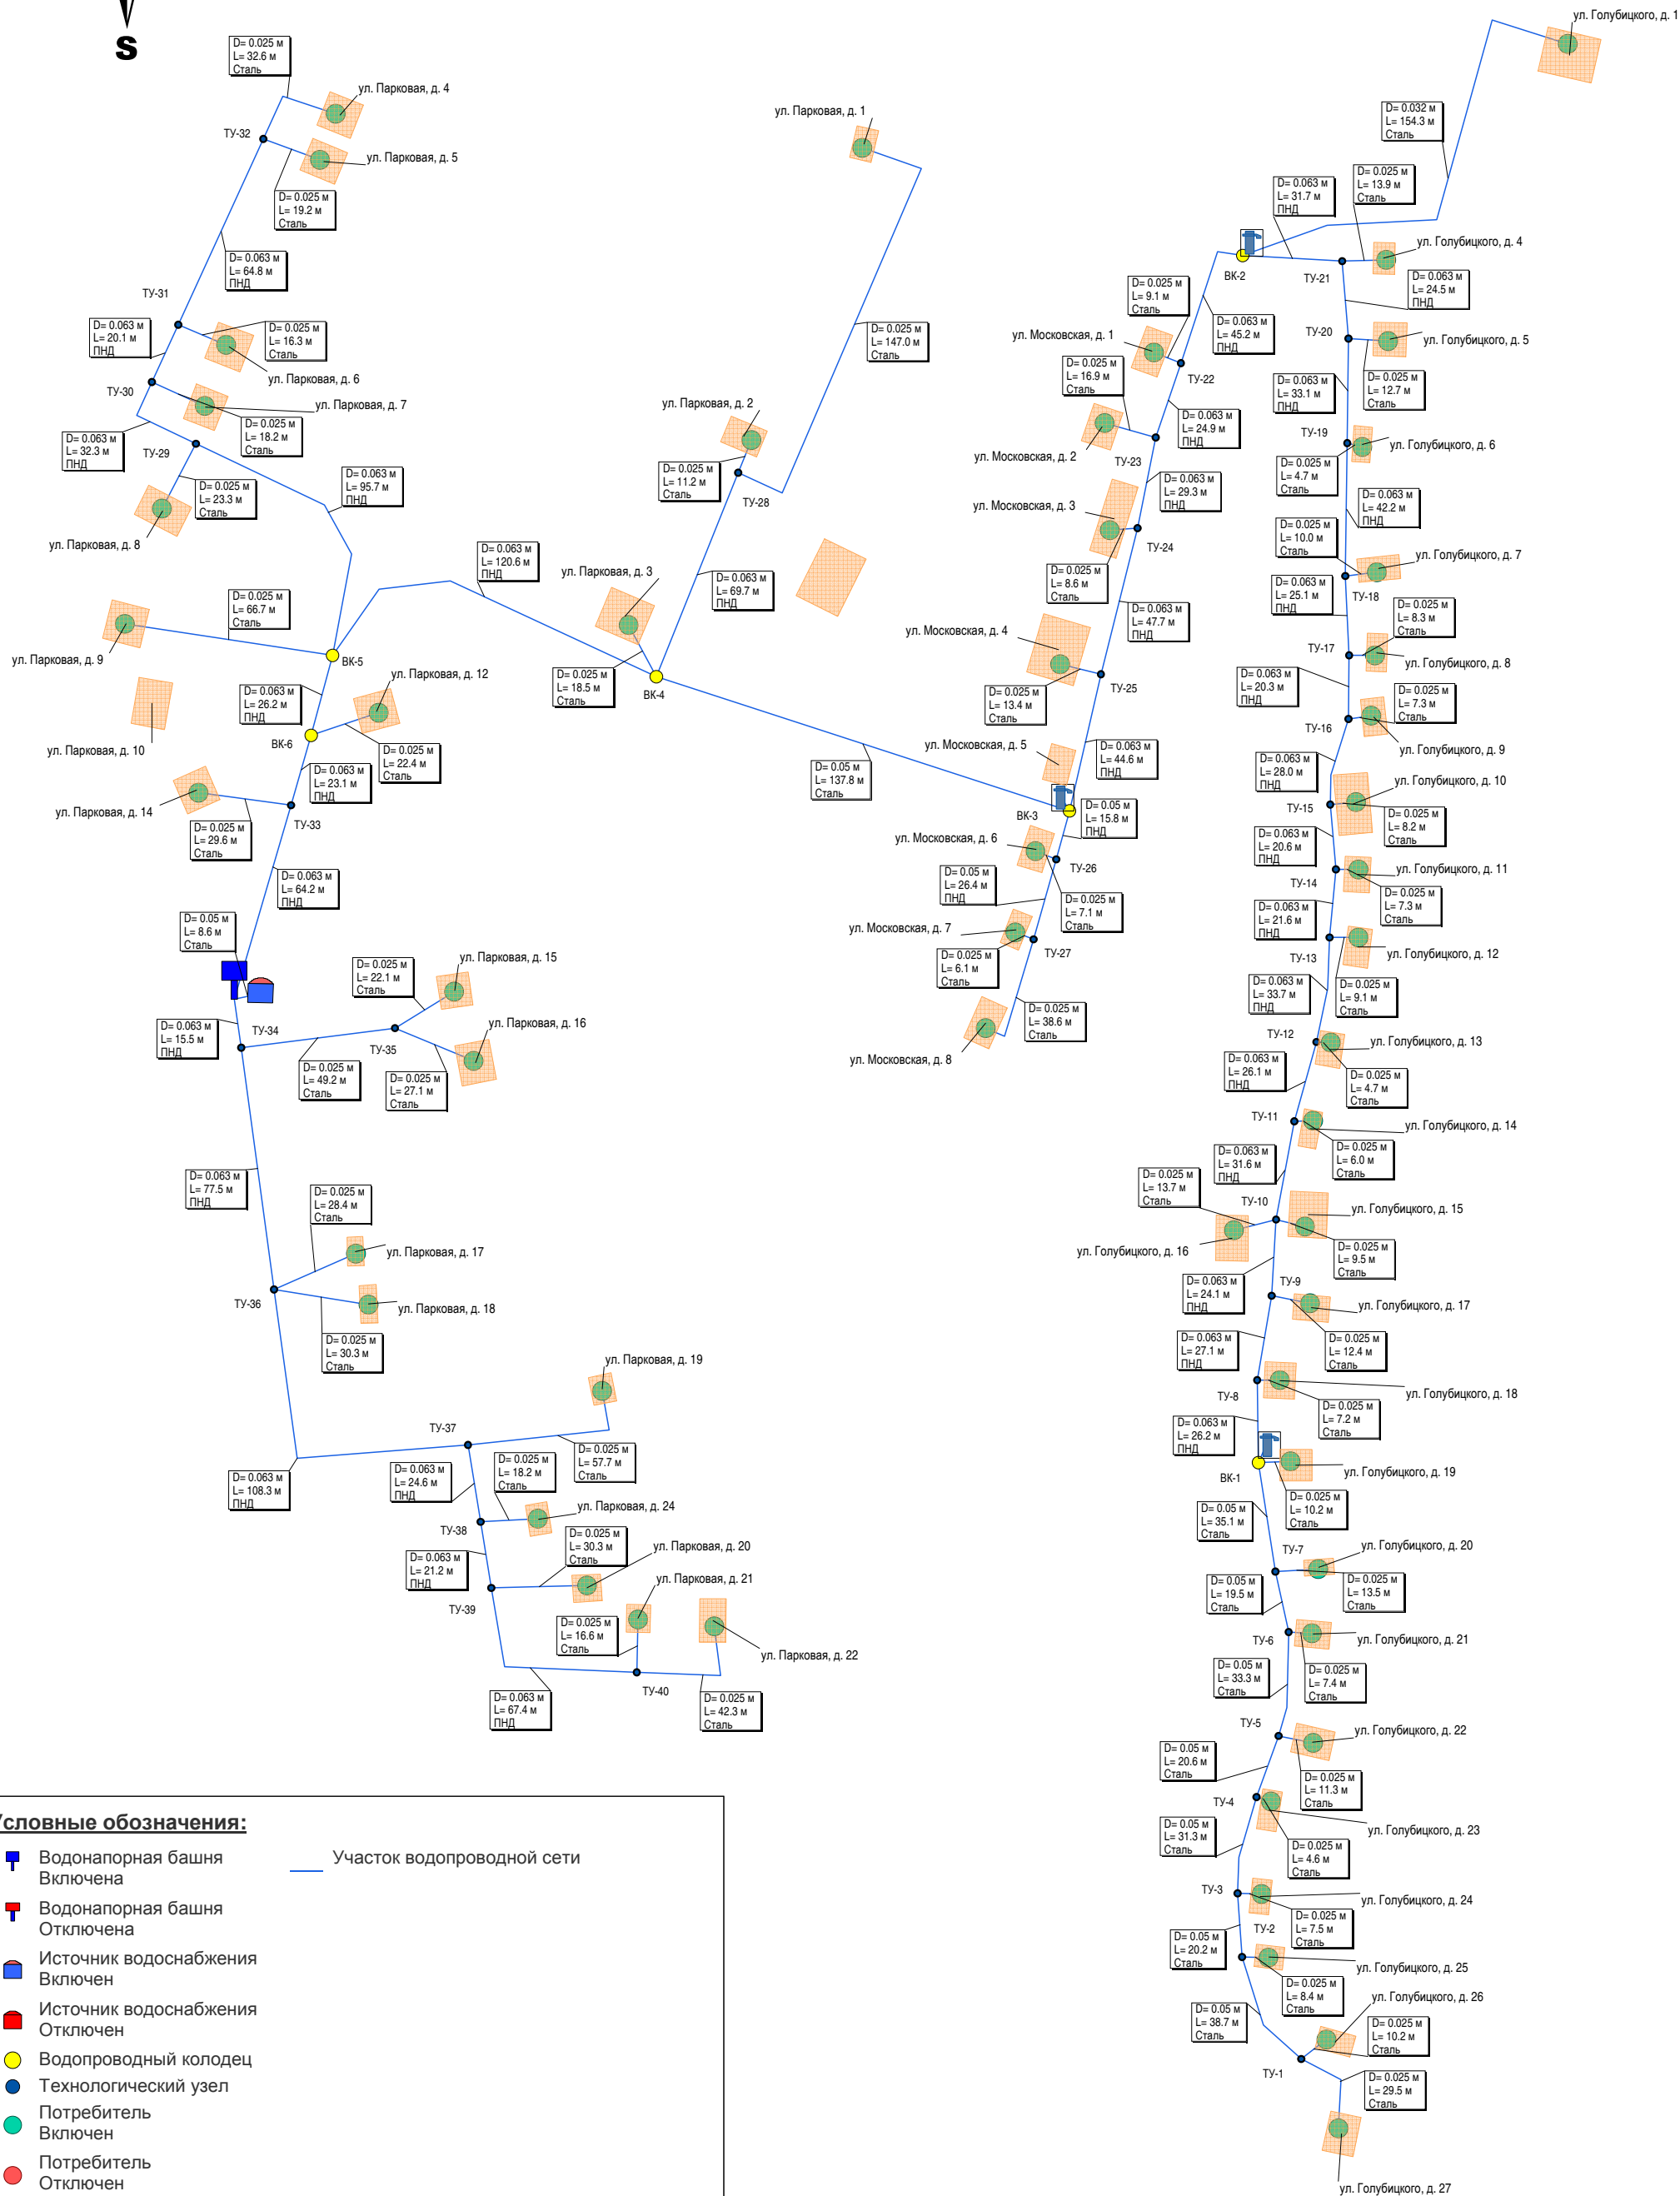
S

D= 0.025 м
L= 32.6 м
Сталь

ул. Парковая, д. 4

ТУ-32

ул. Парковая, д. 5

D= 0.025 м
L= 19.2 м
Сталь

D= 0.063 м
L= 64.8 м
ПНД

ТУ-31

D= 0.063 м
L= 20.1 м
ПНД

D= 0.025 м
L= 16.3 м
Сталь

ул. Парковая, д. 6

ТУ-30

ул. Парковая, д. 7

D= 0.025 м
L= 18.2 м
Сталь

D= 0.063 м
L= 32.3 м
ПНД

ТУ-29

D= 0.025 м
L= 23.3 м
Сталь

D= 0.063 м
L= 95.7 м
ПНД

ул. Парковая, д. 8

ул. Парковая, д. 1

D= 0.025 м
L= 147.0 м
Сталь

ул. Парковая, д. 2

D= 0.025 м
L= 11.2 м
Сталь

ТУ-28

D= 0.063 м
L= 120.6 м
ПНД

ул. Парковая, д. 3

D= 0.063 м
L= 69.7 м
ПНД

D= 0.025 м
L= 66.7 м
Сталь

ул. Парковая, д. 9

ВК-5

D= 0.025 м
L= 18.5 м
Сталь

ВК-4

ул. Парковая, д. 10

D= 0.063 м
L= 26.2 м
ПНД

ул. Парковая, д. 12

ВК-6

D= 0.025 м
L= 22.4 м
Сталь

D= 0.063 м
L= 23.1 м
ПНД

ул. Парковая, д. 14

ТУ-33

D= 0.025 м
L= 29.6 м
Сталь

D= 0.05 м
L= 137.8 м
Сталь

D= 0.063 м
L= 64.2 м
ПНД

D= 0.05 м
L= 8.6 м
Сталь

D= 0.025 м
L= 22.1 м
Сталь

ул. Парковая, д. 15

ул. Парковая, д. 16

D= 0.063 м
L= 15.5 м
ПНД

ТУ-34

ТУ-35

D= 0.025 м
L= 49.2 м
Сталь

D= 0.025 м
L= 27.1 м
Сталь

D= 0.063 м
L= 77.5 м
ПНД

D= 0.025 м
L= 28.4 м
Сталь

ул. Парковая, д. 17

ТУ-36

ул. Парковая, д. 18

D= 0.025 м
L= 30.3 м
Сталь

ул. Парковая, д. 19

ТУ-37

D= 0.025 м
L= 57.7 м
Сталь

D= 0.063 м
L= 108.3 м
ПНД

D= 0.063 м
L= 24.6 м
ПНД

D= 0.025 м
L= 18.2 м
Сталь

ул. Парковая, д. 24

ТУ-38

D= 0.025 м
L= 30.3 м
Сталь

ул. Парковая, д. 20

D= 0.063 м
L= 21.2 м
ПНД

ул. Парковая, д. 21

ТУ-39

D= 0.025 м
L= 16.6 м
Сталь

ул. Парковая, д. 22

ТУ-40

D= 0.063 м
L= 67.4 м
ПНД

D= 0.025 м
L= 42.3 м
Сталь

ул. Голубицкого, д. 1

D= 0.032 м
L= 154.3 м
Сталь

D= 0.063 м
L= 31.7 м
ПНД

D= 0.025 м
L= 13.9 м
Сталь

ул. Голубицкого, д. 4

ВК-2

ТУ-21

D= 0.063 м
L= 24.5 м
ПНД

D= 0.025 м
L= 9.1 м
Сталь

D= 0.063 м
L= 45.2 м
ПНД

ТУ-20

ул. Голубицкого, д. 5

ул. Московская, д. 1

D= 0.025 м
L= 16.9 м
Сталь

ТУ-22

D= 0.063 м
L= 33.1 м
ПНД

D= 0.025 м
L= 12.7 м
Сталь

D= 0.063 м
L= 24.9 м
ПНД

ТУ-19

ул. Московская, д. 2

ТУ-23

ул. Голубицкого, д. 6

D= 0.025 м
L= 4.7 м
Сталь

D= 0.063 м
L= 29.3 м
ПНД

ул. Московская, д. 3

D= 0.063 м
L= 42.2 м
ПНД

D= 0.025 м
L= 10.0 м
Сталь

ТУ-24

ул. Голубицкого, д. 7

D= 0.025 м
L= 8.6 м
Сталь

D= 0.063 м
L= 25.1 м
ПНД

ТУ-18

D= 0.063 м
L= 47.7 м
ПНД

D= 0.025 м
L= 8.3 м
Сталь

ул. Московская, д. 4

ТУ-17

ул. Голубицкого, д. 8

D= 0.063 м
L= 20.3 м
ПНД

D= 0.025 м
L= 13.4 м
Сталь

ТУ-25

D= 0.025 м
L= 7.3 м
Сталь

ТУ-16

ул. Московская, д. 5

D= 0.063 м
L= 44.6 м
ПНД

ул. Голубицкого, д. 9

D= 0.063 м
L= 28.0 м
ПНД

ул. Голубицкого, д. 10

D= 0.05 м
L= 15.8 м
ПНД

ВК-3

ТУ-15

D= 0.025 м
L= 8.2 м
Сталь

ул. Московская, д. 6

D= 0.063 м
L= 20.6 м
ПНД

ТУ-26

ул. Голубицкого, д. 11

D= 0.05 м
L= 26.4 м
ПНД

ТУ-14

D= 0.025 м
L= 7.1 м
Сталь

D= 0.025 м
L= 7.3 м
Сталь

D= 0.063 м
L= 21.6 м
ПНД

ул. Московская, д. 7

ул. Голубицкого, д. 12

D= 0.025 м
L= 6.1 м
Сталь

ТУ-27

ТУ-13

D= 0.063 м
L= 33.7 м
ПНД

D= 0.025 м
L= 9.1 м
Сталь

D= 0.025 м
L= 38.6 м
Сталь

ТУ-12

ул. Голубицкого, д. 13

ул. Московская, д. 8

D= 0.063 м
L= 26.1 м
ПНД

D= 0.025 м
L= 4.7 м
Сталь

ТУ-11

ул. Голубицкого, д. 14

D= 0.063 м
L= 31.6 м
ПНД

D= 0.025 м
L= 6.0 м
Сталь

D= 0.025 м
L= 13.7 м
Сталь

ТУ-10

ул. Голубицкого, д. 15

ул. Голубицкого, д. 16

D= 0.025 м
L= 9.5 м
Сталь

D= 0.063 м
L= 24.1 м
ПНД

ТУ-9

ул. Голубицкого, д. 17

D= 0.063 м
L= 27.1 м
ПНД

D= 0.025 м
L= 12.4 м
Сталь

ТУ-8

ул. Голубицкого, д. 18

D= 0.025 м
L= 7.2 м
Сталь

D= 0.063 м
L= 26.2 м
ПНД

ВК-1

ул. Голубицкого, д. 19

D= 0.05 м
L= 35.1 м
Сталь

D= 0.025 м
L= 10.2 м
Сталь

ТУ-7

ул. Голубицкого, д. 20

D= 0.05 м
L= 19.5 м
Сталь

D= 0.025 м
L= 13.5 м
Сталь

ТУ-6

ул. Голубицкого, д. 21

D= 0.05 м
L= 33.3 м
Сталь

D= 0.025 м
L= 7.4 м
Сталь

ТУ-5

ул. Голубицкого, д. 22

D= 0.05 м
L= 20.6 м
Сталь

D= 0.025 м
L= 11.3 м
Сталь

ТУ-4

ул. Голубицкого, д. 23

D= 0.05 м
L= 31.3 м
Сталь

D= 0.025 м
L= 4.6 м
Сталь

ТУ-3

ул. Голубицкого, д. 24

ТУ-2

D= 0.025 м
L= 7.5 м
Сталь

D= 0.05 м
L= 20.2 м
Сталь

ул. Голубицкого, д. 25

D= 0.025 м
L= 8.4 м
Сталь

D= 0.05 м
L= 38.7 м
Сталь

ул. Голубицкого, д. 26

D= 0.025 м
L= 10.2 м
Сталь

ТУ-1

D= 0.025 м
L= 29.5 м
Сталь

ул. Голубицкого, д. 27

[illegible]словные обозначения:

Водонапорная башня Включена

Водонапорная башня Отключена

Источник водоснабжения Включен

Источник водоснабжения Отключен

Водопроводный колодец

Технологический узел

Потребитель Включен

Потребитель Отключен

Участок водопроводной сети